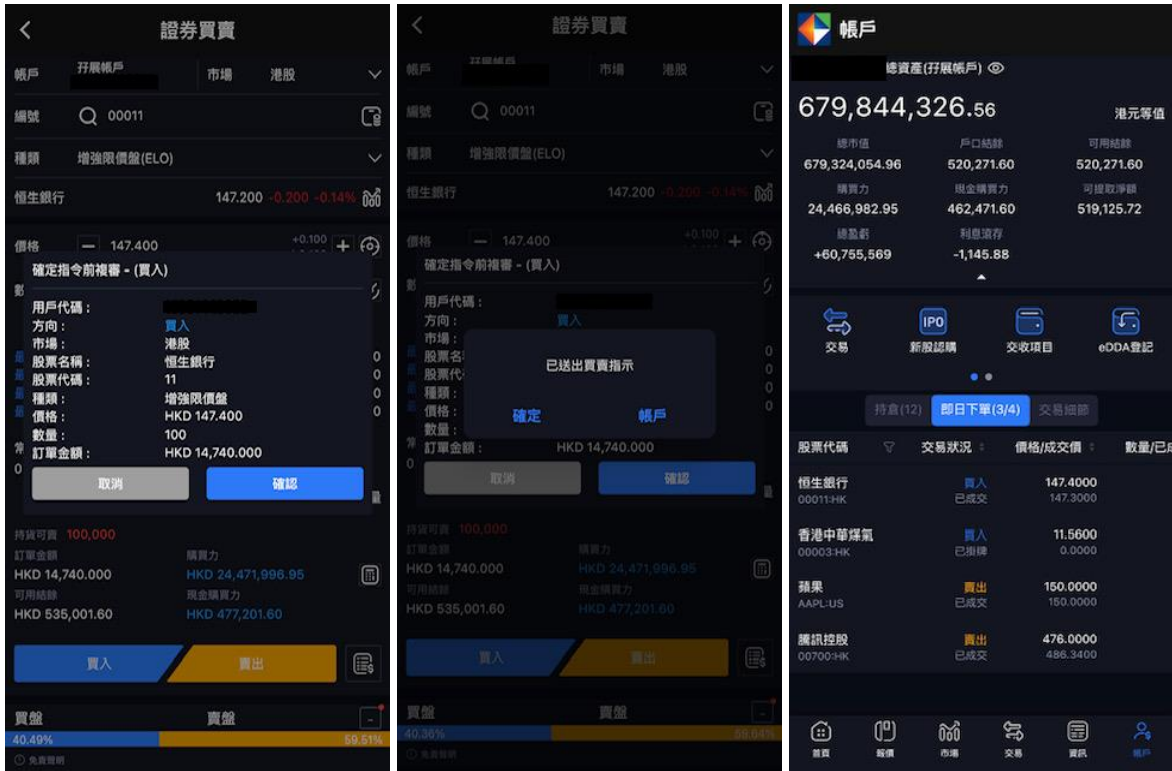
證券買賣

帳戶 孖展帳戶 市場 港股

編號 00011

種類 增強限價盤(ELO)

恆生銀行 147.200 -0.200 -0.14%

價格 147.400 +0.100

確定指令前複審 - (買入)

用戶代碼 :
方向 : 買入
市場 : 港股
股票名稱 : 恆生銀行
股票代碼 : 11
種類 : 增強限價盤
價格 : HKD 147.400
數量 : 100
訂單金額 : HKD 14,740.000

取消 確認

持貨可賣 100,000
訂單金額 HKD 14,740.000
購買力 HKD 24,471,996.95
可用結餘 HKD 535,001.60
現金購買力 HKD 477,201.60

買入 賣出

買盤 賣盤
40.49% 59.51%

證券買賣

帳戶 孖展帳戶 市場 港股

編號 00011

種類 增強限價盤(ELO)

恆生銀行 147.200 -0.200 -0.14%

價格 147.400 +0.100

確定指令前複審 - (買入)

用戶代碼 :
方向 : 買入
市場 :
股票名
股票代
種類 :
價格 :
數量 :
訂單金額 : HKD 14,740.000

已送出買賣指示

確定 帳戶

取消 確認

持貨可賣 100,000
訂單金額 HKD 14,740.000
購買力 HKD 24,471,996.95
可用結餘 HKD 535,001.60
現金購買力 HKD 477,201.60

買入 賣出

買盤 賣盤
40.36% 59.64%

帳戶

總資產(孖展帳戶)

679,844,326.56 港元等值

總市值 679,324,054.96
戶口結餘 520,271.60
可用結餘 520,271.60
購買力 24,466,982.95
現金購買力 462,471.60
可提取淨額 519,125.72
總盈虧 +60,755,569
利息滾存 -1,145.88

交易 新股認購 交收項目 eDDA登記

持倉(12) 即日下單(3/4) 交易細節

| 股票代碼 | 交易狀況 | 價格/成交價 | 數量/已成 |
|---|---|---|---|
| 恆生銀行 00011:HK | 買入 已成交 | 147.4000 147.3000 | |
| 香港中華煤氣 00003:HK | 買入 已掛牌 | 11.5600 0.0000 | |
| 蘋果 AAPL:US | 賣出 已成交 | 150.0000 150.0000 | |
| 騰訊控股 00700:HK | 賣出 已成交 | 476.0000 486.3400 | |

首頁 報價 市場 交易 資訊 帳戶